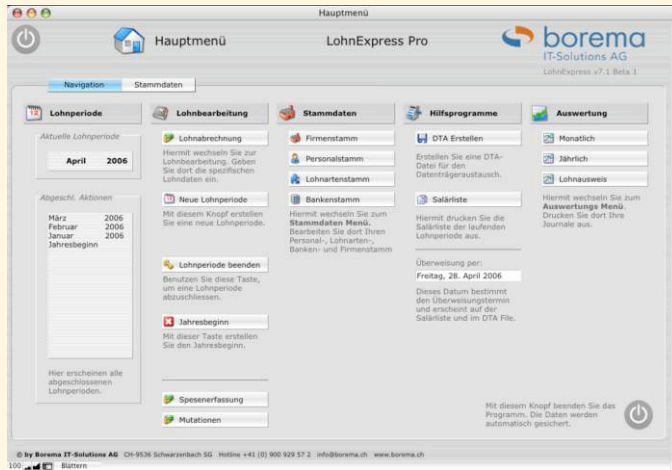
Hauptmenü

Hauptmenü

LohnExpress Pro

borema
IT-Solutions AG
LohnExpress v7.1 Beta 1

Navigation
Stammdaten

Lohnperiode

Aktuelle Lohnperiode

April 2006

Abgeschl. Aktionen

| | |
|---|---|
| März | 2006 |
| Februar | 2006 |
| Januar | 2006 |
| Jahresbeginn | |

Hier erscheinen alle abgeschlossenen Lohnperioden.

Lohnbearbeitung

Lohnabrechnung

Hiermit wechseln Sie zur Lohnbearbeitung. Geben Sie dort die spezifischen Lohndaten ein.

Neue Lohnperiode

Mit diesem Knopf erstellen Sie eine neue Lohnperiode.

Lohnperiode beenden

Benutzen Sie diese Taste, um eine Lohnperiode abzuschliessen.

Jahresbeginn

Mit dieser Taste erstellen Sie den Jahresbeginn.

Spesenerfassung

Mutationen

Stammdaten

Firmenstamm

Personalstamm

Lohnartenstamm

Bankenstamm

Hiermit wechseln Sie zum **Stammdaten Menü**. Bearbeiten Sie dort Ihren Personal-, Lohnarten-, Banken- und Firmenstamm

Hilfsprogramme

DTA Erstellen

Erstellen Sie eine DTA-Datei für den Datenträgeraustausch.

Salärliste

Hiermit drucken Sie die Salärliste der laufenden Lohnperiode aus.

Überweisung per:

Freitag, 28. April 2006

Dieses Datum bestimmt den Überweisungstermin und erscheint auf der Salärliste und im DTA File.

Auswertung

Monatlich

Jährlich

Lohnausweis

Hiermit wechseln Sie zum **Auswertungs Menü**. Drucken Sie dort Ihre Journale aus.

Mit diesem Knopf beenden Sie das Programm. Die Daten werden automatisch gesichert.

© by Borema IT-Solutions AG CH-9536 Schwarzenbach SG Hotline +41 (0) 900 929 57 2 info@borema.ch www.borema.ch

100 Blättern